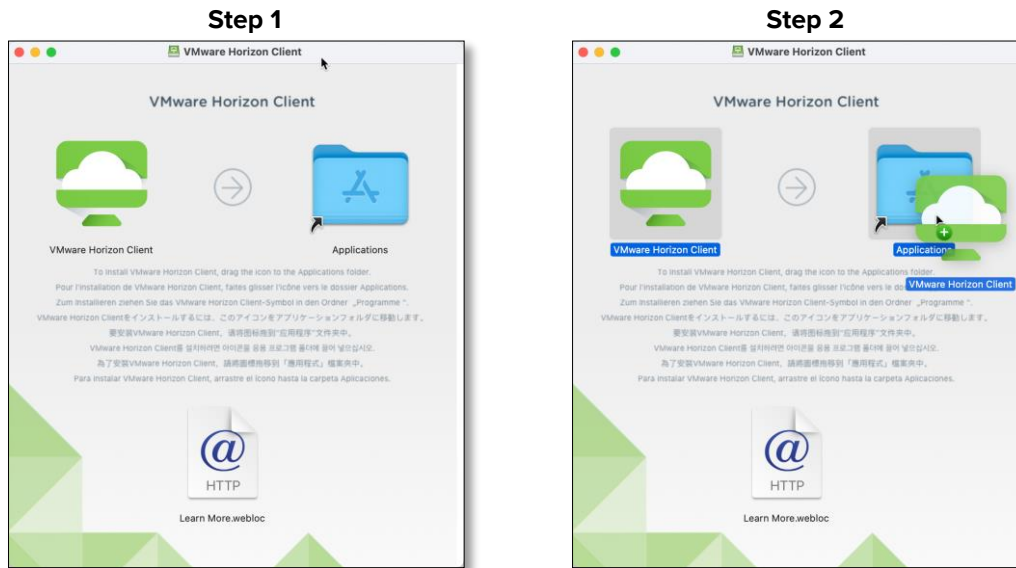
Step 1

VMware Horizon Client

VMware Horizon Client

VMware Horizon Client

Applications

To install VMware Horizon Client, drag the icon to the Applications folder.
Pour l'installation de VMware Horizon Client, faites glisser l'icône vers le dossier Applications.
Zum Installieren ziehen Sie das VMware Horizon Client-Symbol in den Ordner „Programme".
VMware Horizon Clientをインストールするには、このアイコンをアプリケーションフォルダに移動します。
要安装VMware Horizon Client，请将图标拖到"应用程序"文件夹中。
VMware Horizon Client를 설치하려면 아이콘을 응용 프로그램 폴더에 끌어 넣으십시오.
為了安裝VMware Horizon Client，請將圖標拖移到「應用程式」檔案夾中。
Para instalar VMware Horizon Client, arrastre el icono hasta la carpeta Aplicaciones.

HTTP

Learn More.webloc

Step 2

VMware Horizon Client

VMware Horizon Client

VMware Horizon Client

Applications

VMware Horizon Client

To install VMware Horizon Client, drag the icon to the Applications folder.
Pour l'installation de VMware Horizon Client, faites glisser l'icône vers le do
Zum Installieren ziehen Sie das VMware Horizon Client-Symbol in den Ordner „Programme".
VMware Horizon Clientをインストールするには、このアイコンをアプリケーションフォルダに移動します。
要安装VMware Horizon Client，请将图标拖到"应用程序"文件夹中。
VMware Horizon Client를 설치하려면 아이콘을 응용 프로그램 폴더에 끌어 넣으십시오.
為了安裝VMware Horizon Client，請將圖標拖移到「應用程式」檔案夾中。
Para instalar VMware Horizon Client, arrastre el icono hasta la carpeta Aplicaciones.

HTTP

Learn More.webloc